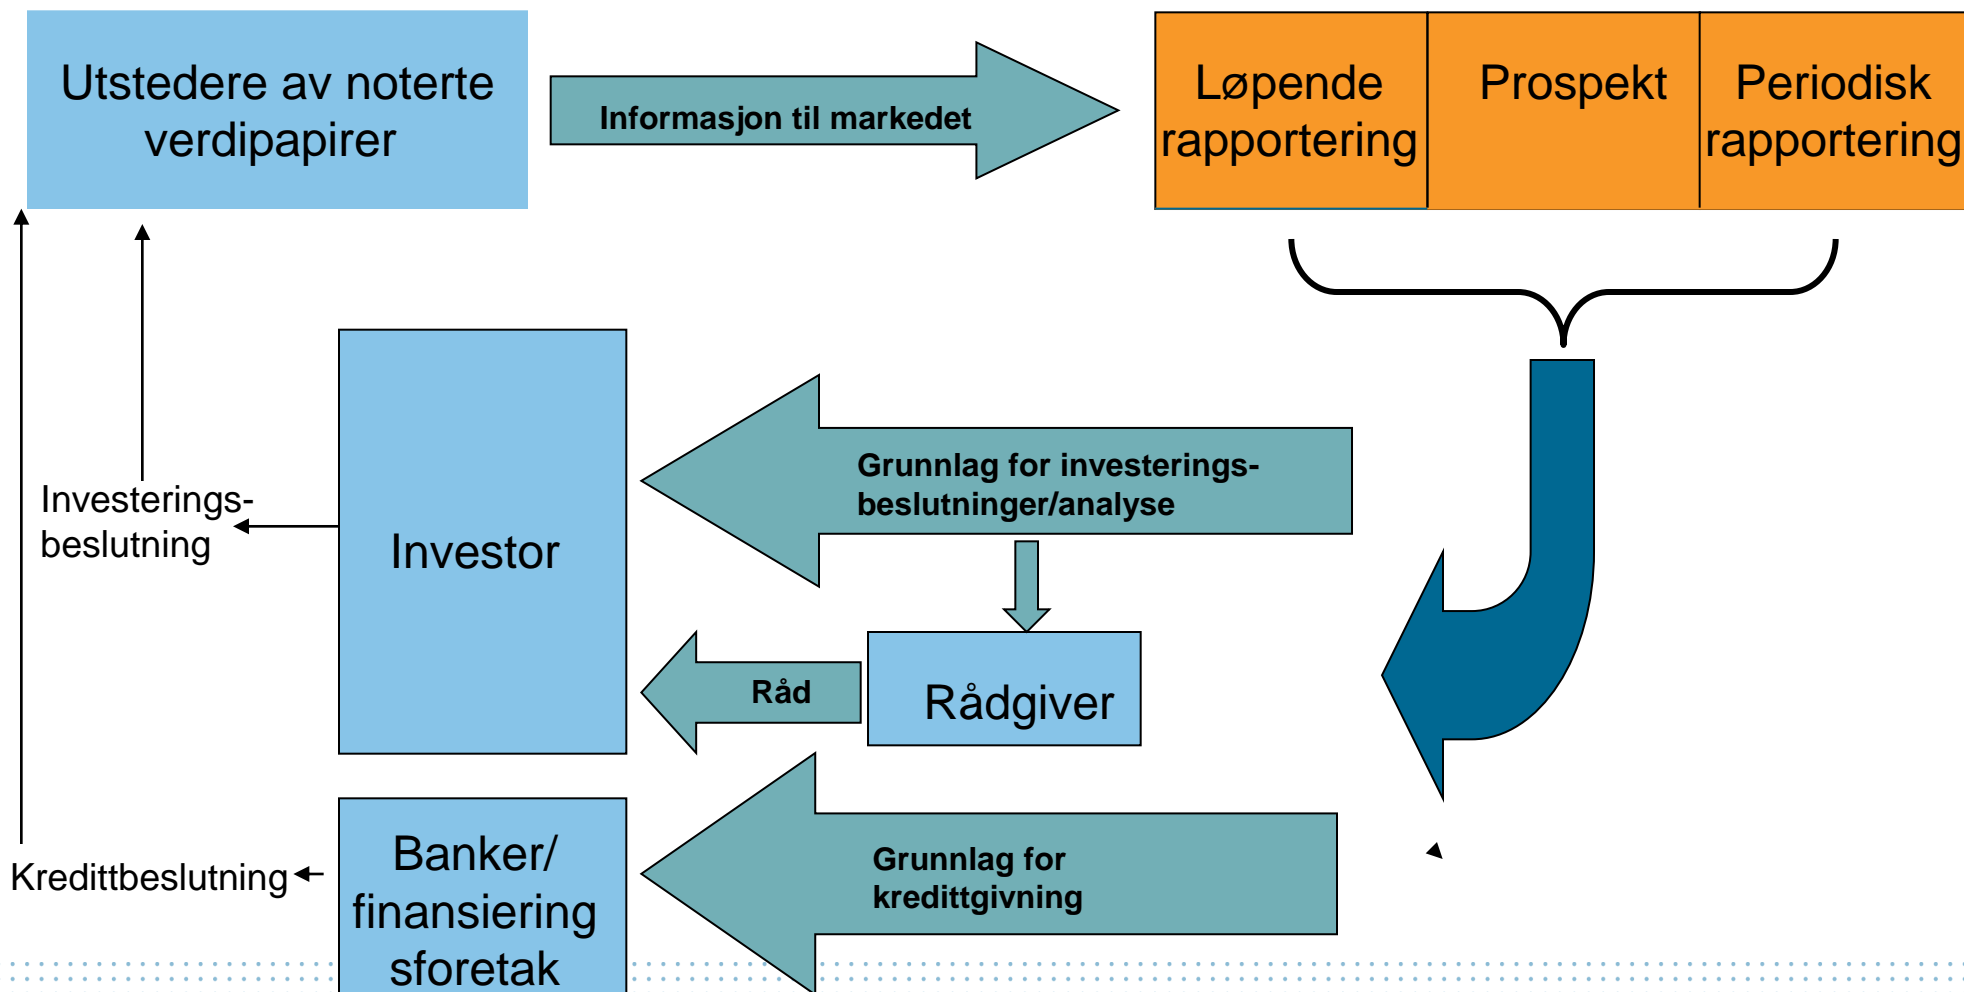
Utstedere av noterte verdipapirer

Informasjon til markedet

Løpende rapportering

Prospekt

Periodisk rapportering

Investerings-beslutning

Investor

Grunnlag for investerings-beslutninger/analyse

Råd

Rådgiver

Kredittbeslutning

Banker/ finansiering sforetak

Grunnlag for kredittgivning